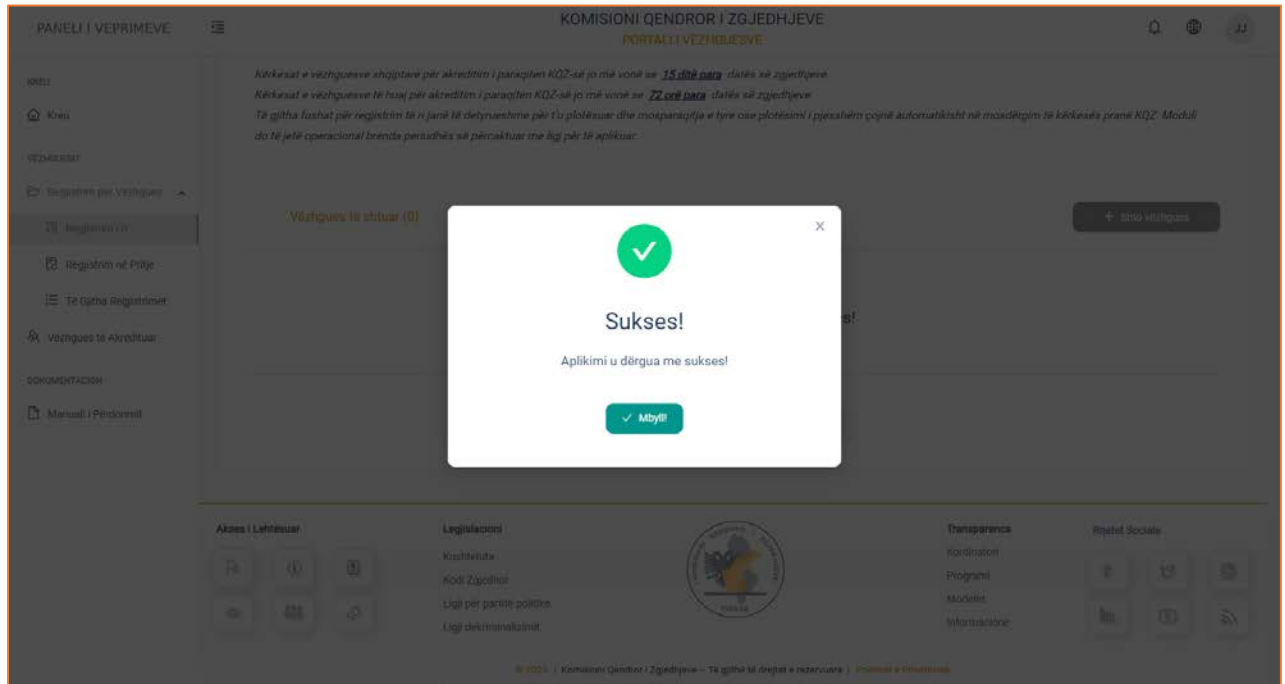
PANELI I VEPRIMEVE

KOMISIONI QENDROR I ZGJEDHJEVE
PORTALI I VËZHGUESVE

JJ

KREU
Kreu
VËZHGUESIT
Regjistrim për Vëzhgues
Regjistrimi i ri
Regjistrim në Pritje
Të Gjitha Regjistrimet
Vëzhgues të Akredituar
DOKUMENTACION
Manuali i Përdorimit

Kërkesat e vëzhguesve shqiptarë për akreditim i paraqiten KQZ-së jo më vonë se 15 ditë para datës së zgjedhjeve.
Kërkesat e vëzhguesve të huaj për akreditim i paraqiten KQZ-së jo më vonë se 72 orë para datës së zgjedhjeve.
Të gjitha fushat për regjistrim të n janë të detyrueshme për t'u plotësuar dhe mosparaqitja e tyre ose plotësimi i pjesshëm çojnë automatikisht në mosdërgim të kërkesës pranë KQZ. Moduli do të jetë operacional brenda periudhës së përcaktuar me ligj për të aplikuar.

Vëzhgues të shtuar (0)

+ Shto vëzhgues

Sukses!
Aplikimi u dërgua me sukses!
✓ Mbyll!

Akses i Lehtësuar
Legjislacioni
Kushtetuta
Kodi Zgjedhor
Ligji për partitë politike
Ligji dekriminalizimit
Transparenca
Koordinatori
Programi
Modelet
Informacione
Rrjetet Sociale

© 2023 | Komisioni Qendror i Zgjedhjeve — Të gjithë të drejtat e rezervuara | Politikat e Privatësisë